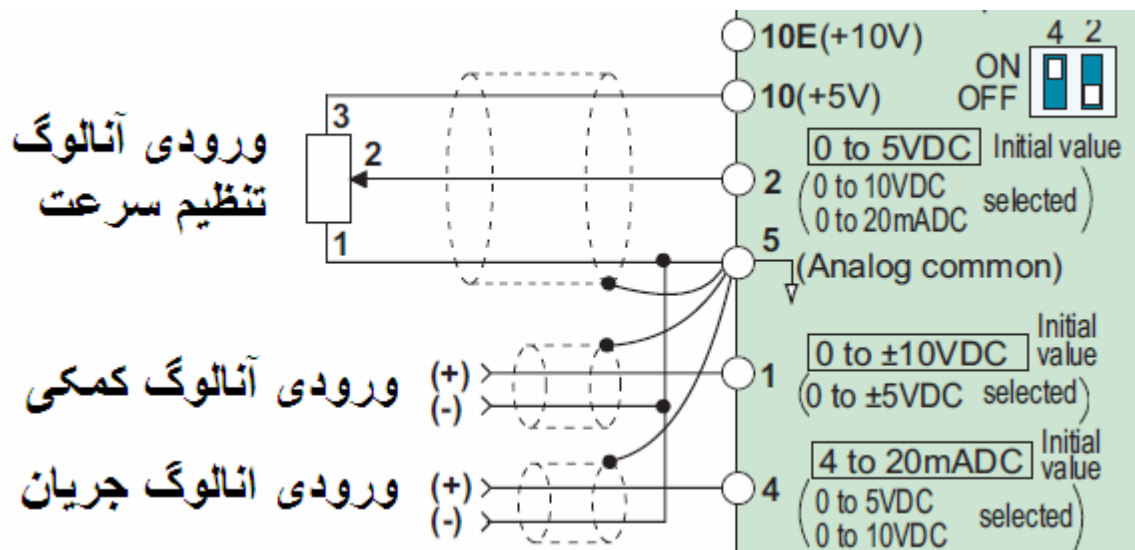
10E(+10V)

4 2

ON

OFF

10(+5V)

3

ورودی آنالوگ تنظیم سرعت

2

1

0 to 5VDC Initial value

2 (0 to 10VDC 0 to 20mADC selected)

5 (Analog common)

ورودی آنالوگ کمکی

(+)

(-)

1

0 to ±10VDC Initial value

(0 to ±5VDC selected)

ورودی انالوگ جریان

(+)

(-)

4

4 to 20mADC Initial value

(0 to 5VDC 0 to 10VDC selected)